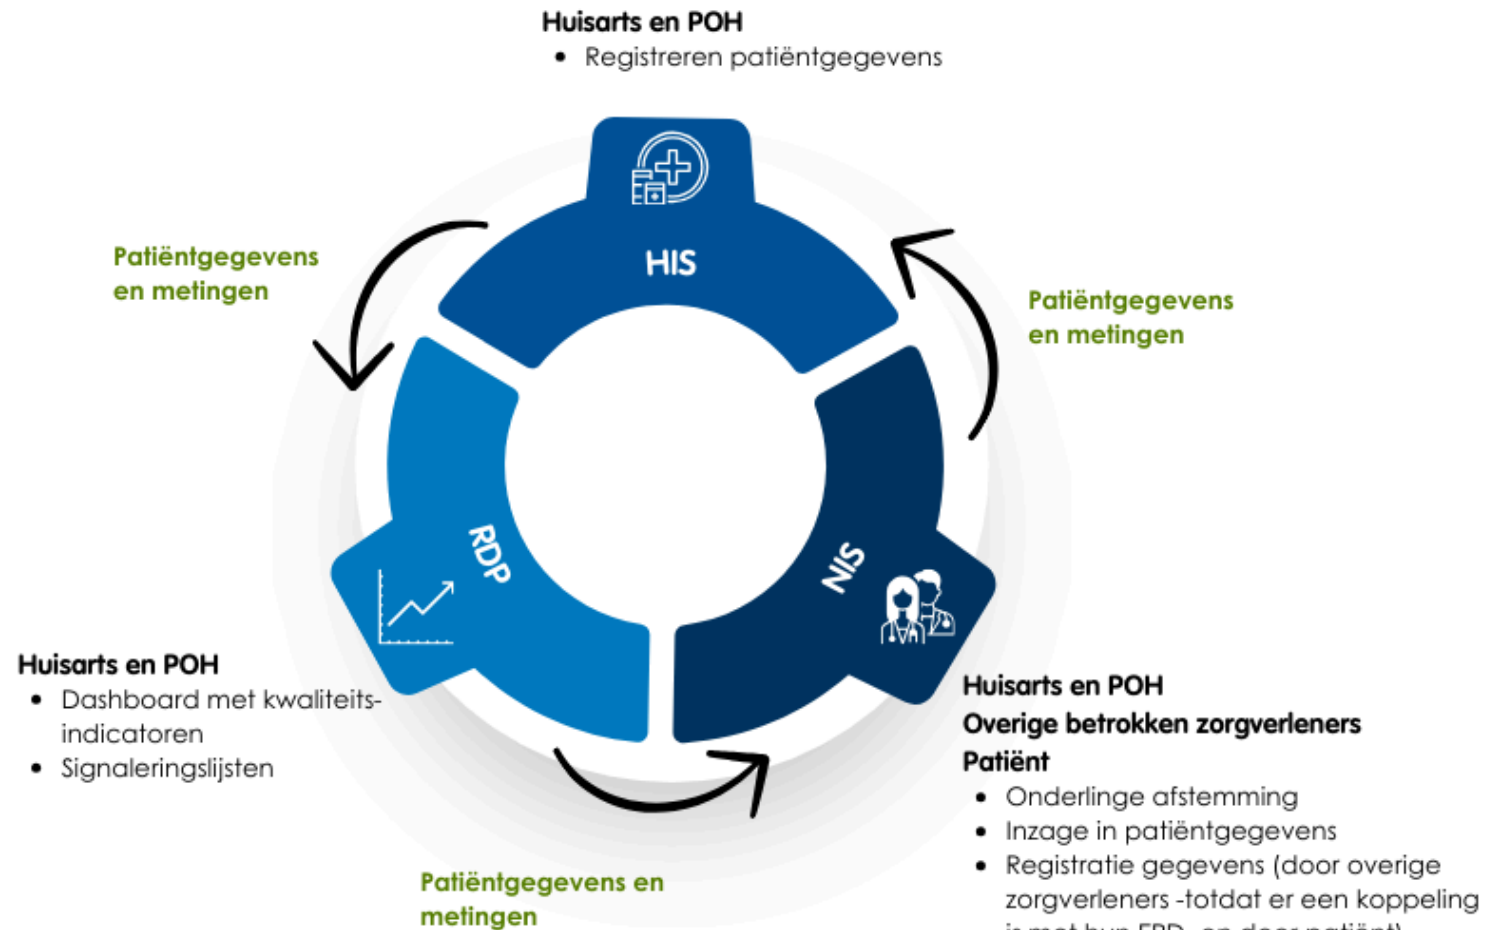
Huisarts en POH
• Registreren patiëntgegevens

Patiëntgegevens en metingen

HIS

Patiëntgegevens en metingen

RDP

NIS

Huisarts en POH
• Dashboard met kwaliteitsindicatoren
• Signaleringslijsten

Huisarts en POH
Overige betrokken zorgverleners
Patiënt
• Onderlinge afstemming
• Inzage in patiëntgegevens
• Registratie gegevens (door overige zorgverleners -totdat er een koppeling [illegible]

Patiëntgegevens en metingen